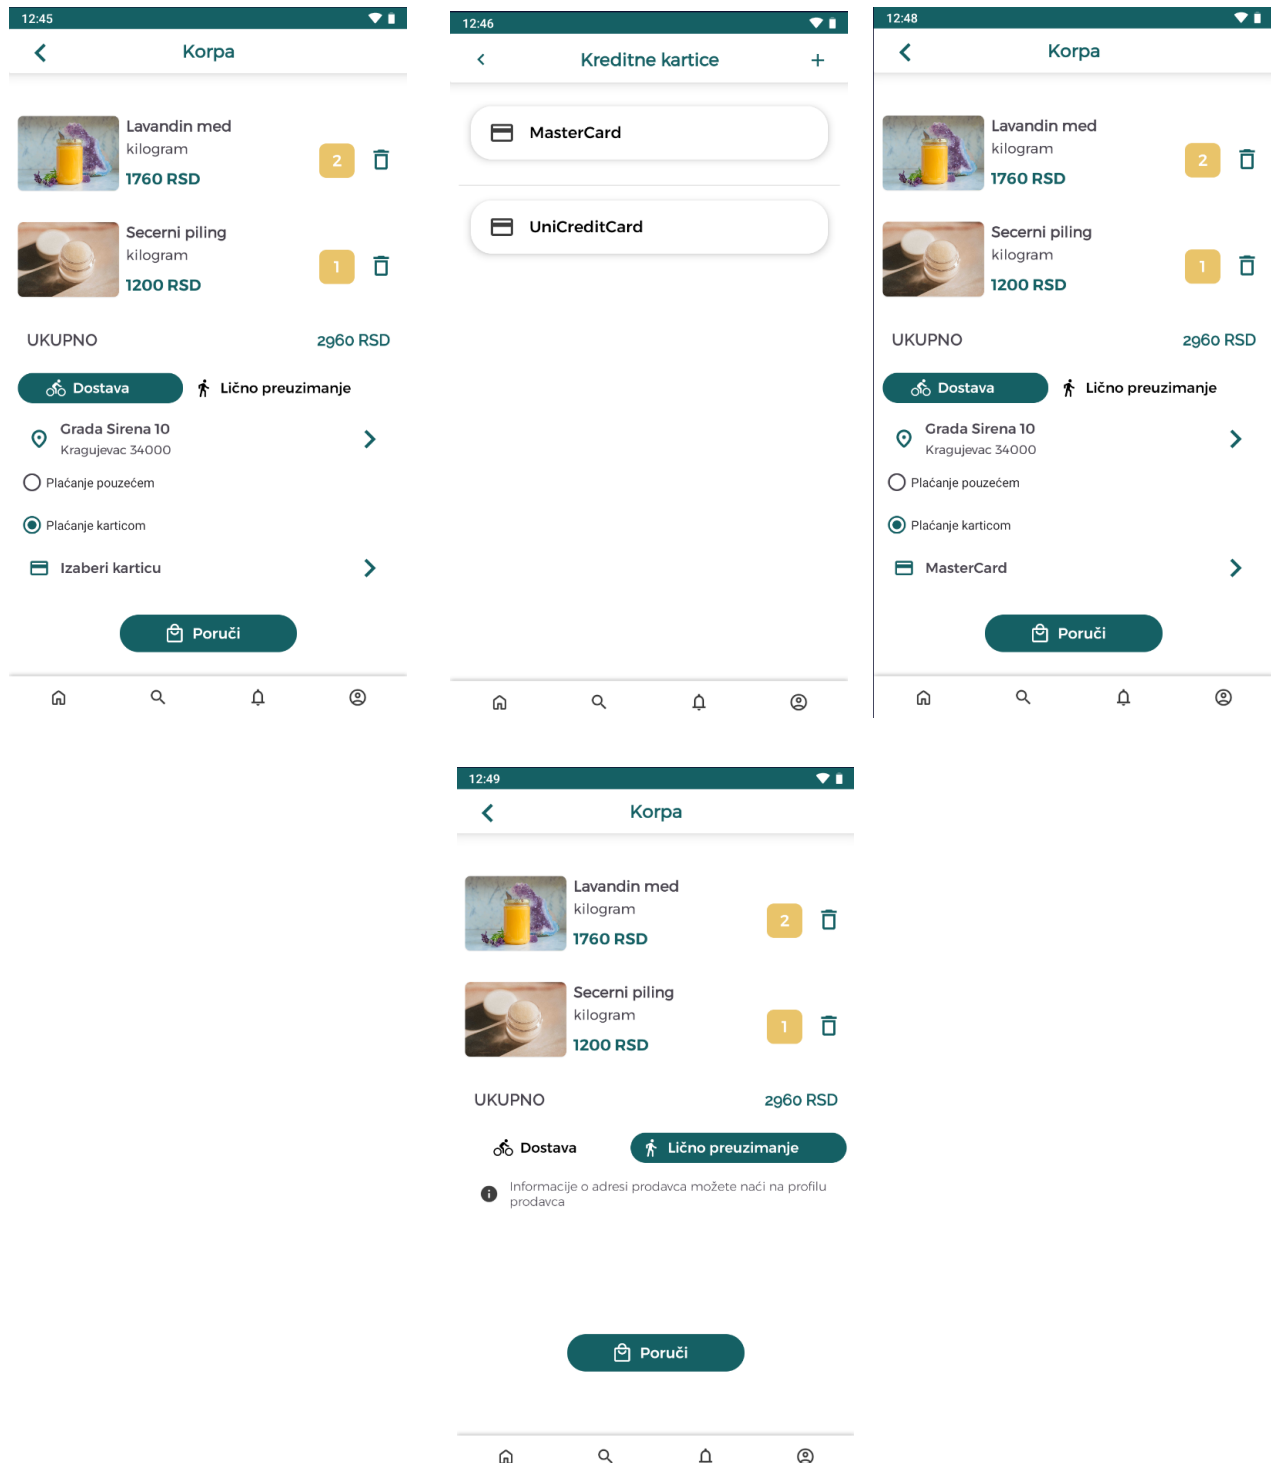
12:45

Korpa

Lavandin med
kilogram
1760 RSD
2

Secerni piling
kilogram
1200 RSD
1

UKUPNO 2960 RSD

Dostava
Lično preuzimanje

Grada Sirena 10
Kragujevac 34000

Plaćanje pouzećem

Plaćanje karticom

Izaberi karticu

Poruči

12:46

Kreditne kartice
+

MasterCard

UniCreditCard

12:48

Korpa

Lavandin med
kilogram
1760 RSD
2

Secerni piling
kilogram
1200 RSD
1

UKUPNO 2960 RSD

Dostava
Lično preuzimanje

Grada Sirena 10
Kragujevac 34000

Plaćanje pouzećem

Plaćanje karticom

MasterCard

Poruči

12:49

Korpa

Lavandin med
kilogram
1760 RSD
2

Secerni piling
kilogram
1200 RSD
1

UKUPNO 2960 RSD

Dostava
Lično preuzimanje

Informacije o adresi prodavca možete naći na profilu prodavca

Poruči